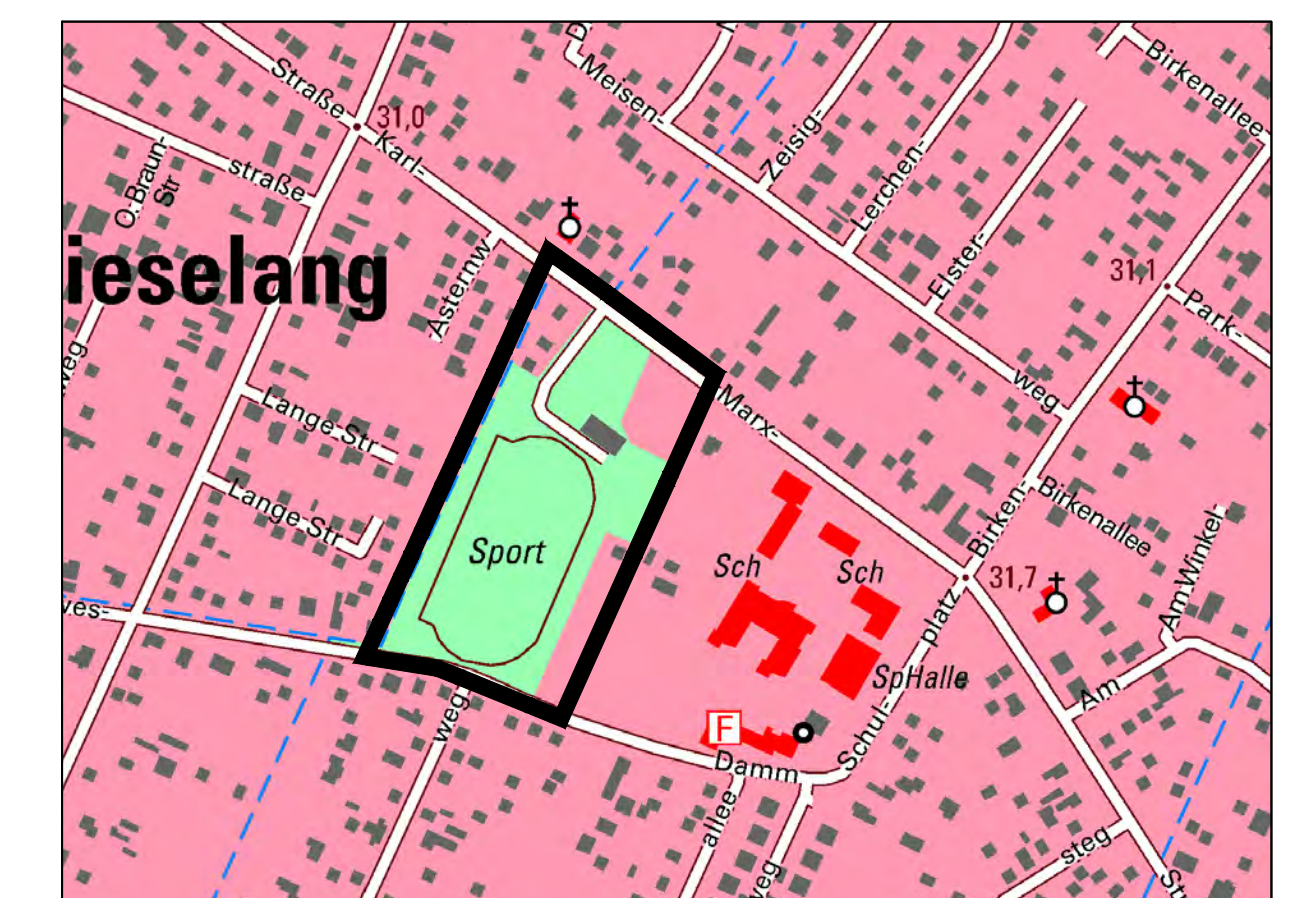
Straße
31,0
Karl-
Meisen-
Zeisig-
Birkenallee
O.-Braun-Str
straße
Lerchen-
ieselang
Asternw
Elster-
31,1
Park-
weg
weg
Lange-Str
Marx-
Lange-Str
Birken-
Birkenallee
Sport
Sch
Sch
31,7
Am Winkel
ves-
platz
SpHalle
Am
weg
F
Schul-
Damm
allee
weg
steg
St